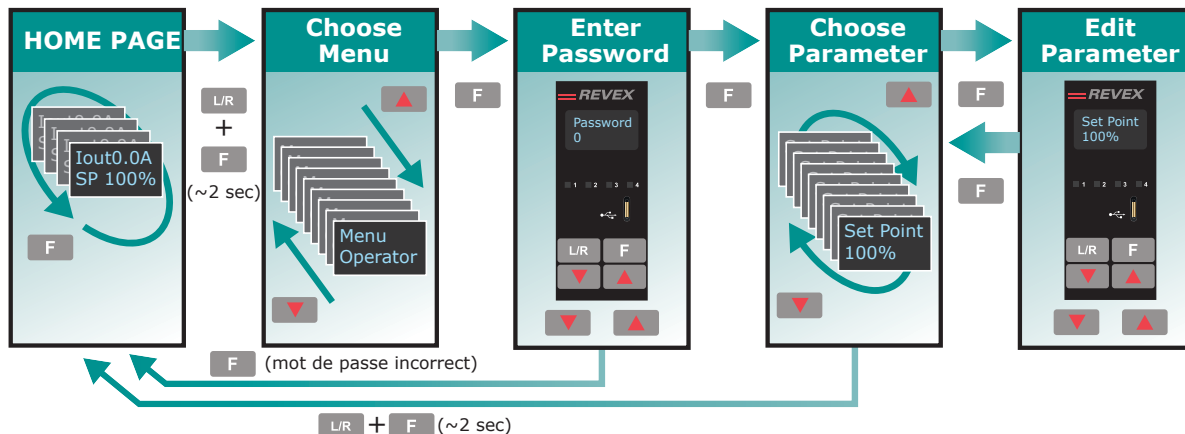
HOME PAGE

Iout0.0A
SP 100%

F

L/R
+
F
(~2 sec)

Choose Menu

Menu
Operator

F

Enter Password

REVEX

Password
0

1 2 3 4

L/R F

F

Choose Parameter

Set Point
100%

F

Edit Parameter

REVEX

Set Point
100%

1 2 3 4

L/R F

F

F (mot de passe incorrect)

L/R + F (~2 sec)